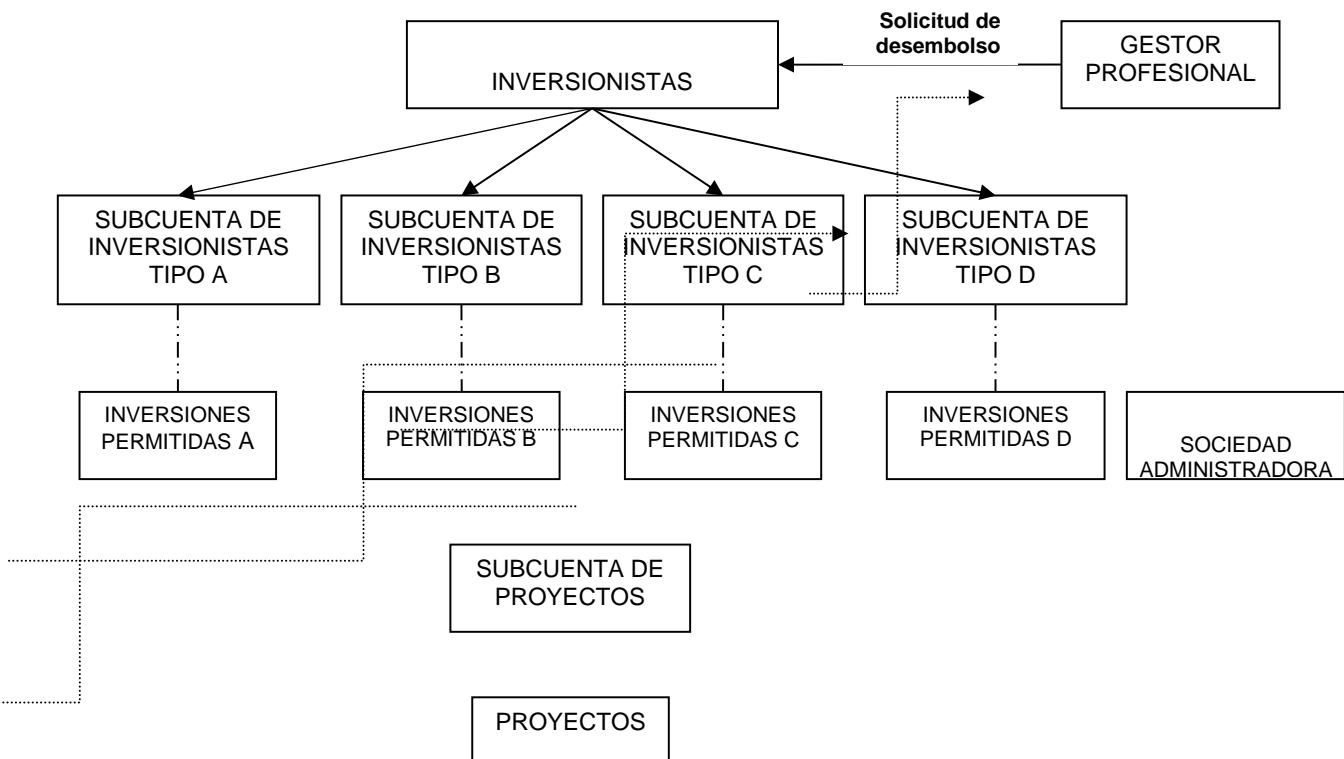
Solicitud de desembolso

INVERSIONISTAS

GESTOR PROFESIONAL

SUBCUENTA DE INVERSIONISTAS TIPO A

SUBCUENTA DE INVERSIONISTAS TIPO B

SUBCUENTA DE INVERSIONISTAS TIPO C

SUBCUENTA DE INVERSIONISTAS TIPO D

INVERSIONES PERMITIDAS A

INVERSIONES PERMITIDAS B

INVERSIONES PERMITIDAS C

INVERSIONES PERMITIDAS D

SOCIEDAD ADMINISTRADORA

SUBCUENTA DE PROYECTOS

PROYECTOS